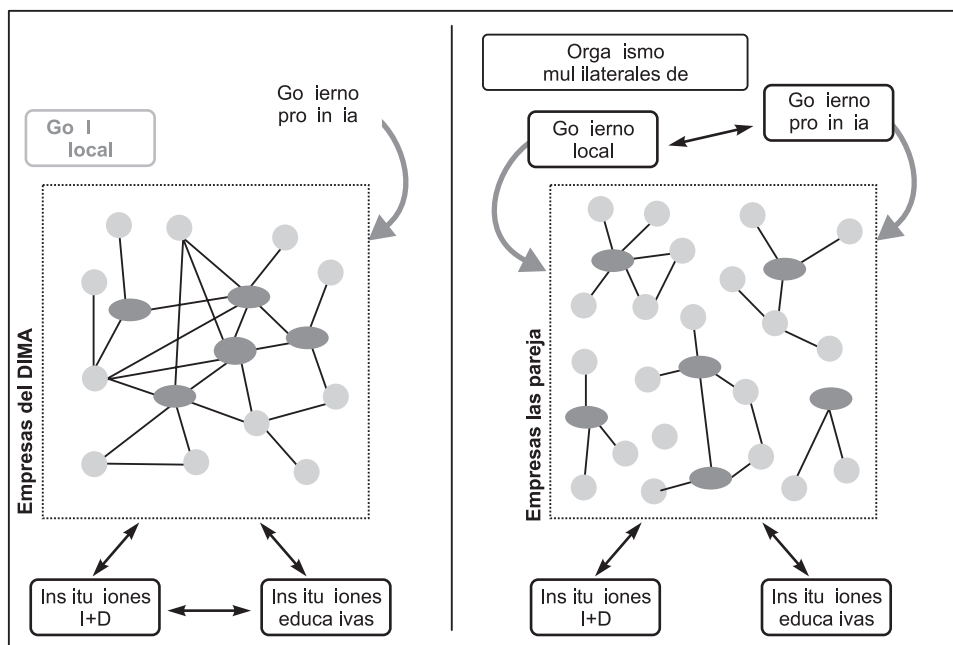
Go I local

Go ierno pro in ia

Empresas del DIMA

Ins itu iones I+D

Ins itu iones educa ivas

Orga ismo mul ilaterales de

Go ierno local

Go ierno pro in ia

Empresas las pareja

Ins itu iones I+D

Ins itu iones educa ivas